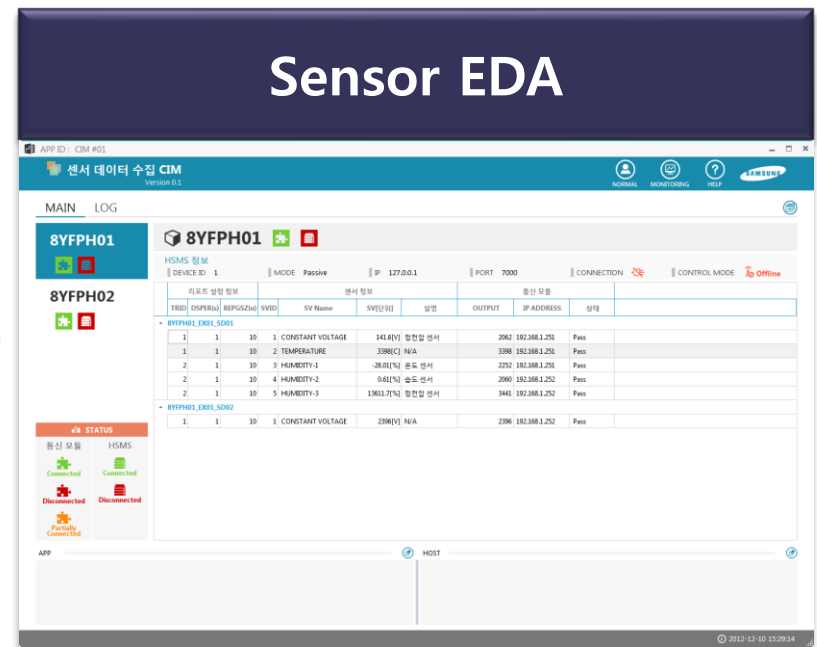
Sensor EDA

APP ID : CIM #01

센서 데이터 수집 CIM
Version 0.1

NORMAL MONITORING HELP SAMSUNG

MAIN LOG

8YFPH01

8YFPH02

8YFPH01

HSMS 정보
DEVICE ID 1 MODE Passive IP 127.0.0.1 PORT 7000 CONNECTION CONTROL MODE Offline

| 리포트 설정 정보 | | | 센서 정보 | | | | 통신 모듈 | | |
|---|---|---|---|---|---|---|---|---|---|
| TRID | DSPER(s) | REPGSZ(n) | SVID | SV Name | SV[단위] | 설명 | OUTPUT | IP ADDRESS | 상태 |
| 8YFPH01_EX01_SD01 | | | | | | | | | |
| 1 | 1 | 10 | 1 | CONSTANT VOLTAGE | 141.6[V] | 정전압 센서 | 2062 | 192.168.1.251 | Pass |
| 1 | 1 | 10 | 2 | TEMPERATURE | 3398[C] | N/A | 3398 | 192.168.1.251 | Pass |
| 2 | 1 | 10 | 3 | HUMIDITY-1 | -28.01[%] | 온도 센서 | 2252 | 192.168.1.251 | Pass |
| 2 | 1 | 10 | 4 | HUMIDITY-2 | 0.61[%] | 습도 센서 | 2060 | 192.168.1.252 | Pass |
| 2 | 1 | 10 | 5 | HUMIDITY-3 | 13811.7[%] | 정전압 센서 | 3441 | 192.168.1.252 | Pass |
| 8YFPH01_EX01_SD02 | | | | | | | | | |
| 1 | 1 | 10 | 1 | CONSTANT VOLTAGE | 2396[V] | N/A | 2396 | 192.168.1.252 | Pass |

STATUS
통신 모듈 HSMS
Connected Connected
Disconnected Disconnected
Partially Connected

APP HOST

2012-12-10 15:29:14